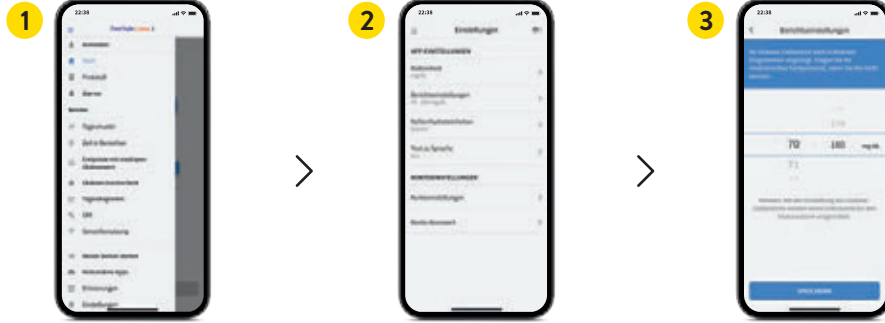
1

22:38

FreeStyle Libre 3

Anmelden

Start

Protokoll

Alarme

Berichte

Tagesmuster

Zeit in Bereichen

Ereignisse mit niedrigem Glukosewert

Glukose-Durchschnitt

Tagesdiagramm

GMI

Sensornutzung

Neuen Sensor starten

Verbundene Apps

Erinnerungen

Einstellungen

2

22:38

Einstellungen

APP-EINSTELLUNGEN

Maßeinheit
mg/dL

Berichtseinstellungen
70 - 180 mg/dL

Kohlenhydrateinheiten
Gramm

Text & Sprache
Aus

KONTOEINSTELLUNGEN

Kontoeinstellungen

Konto-Passwort

3

22:38

Berichtseinstellungen

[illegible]

170

70

180

mg/dL

71

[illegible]

SPEICHERN